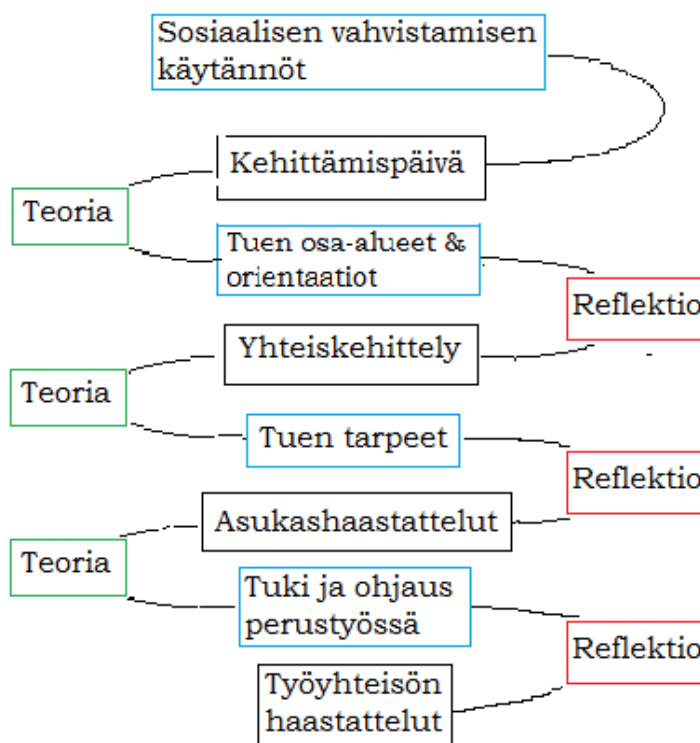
Sosiaalisen vahvistamisen käytännöt

Kehittämispäivä

Teoria

Tuen osa-alueet & orientaatiot

Reflektio

Yhteiskehittely

Teoria

Tuen tarpeet

Reflektio

Asukashaastattelut

Teoria

Tuki ja ohjaus perustyössä

Reflektio

Työyhteisön haastattelut